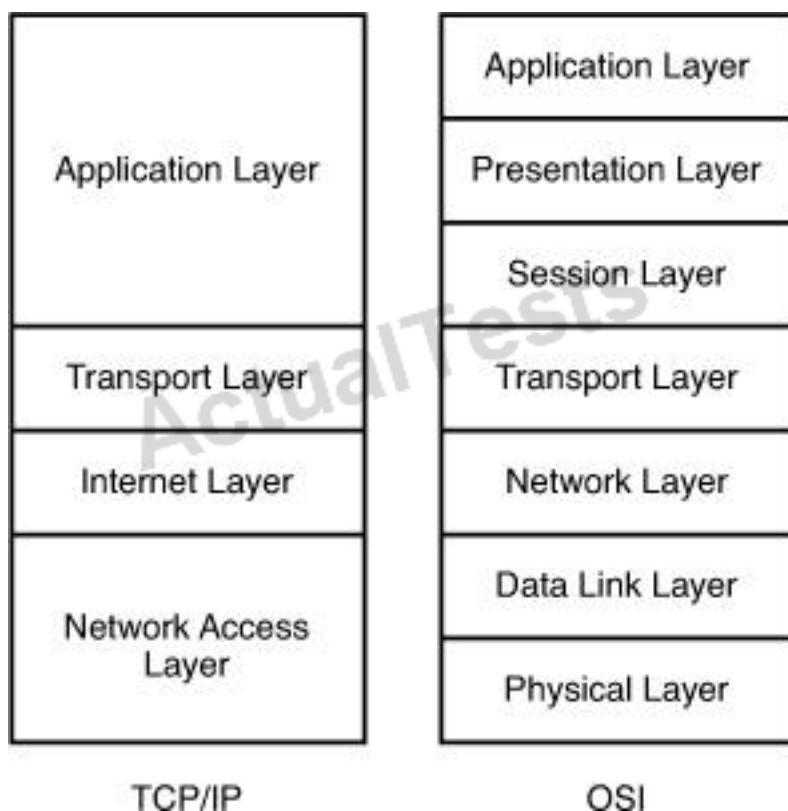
Application Layer

Transport Layer

Internet Layer

Network Access Layer

TCP/IP

Application Layer

Presentation Layer

Session Layer

Transport Layer

Network Layer

Data Link Layer

Physical Layer

OSI

ActualTests